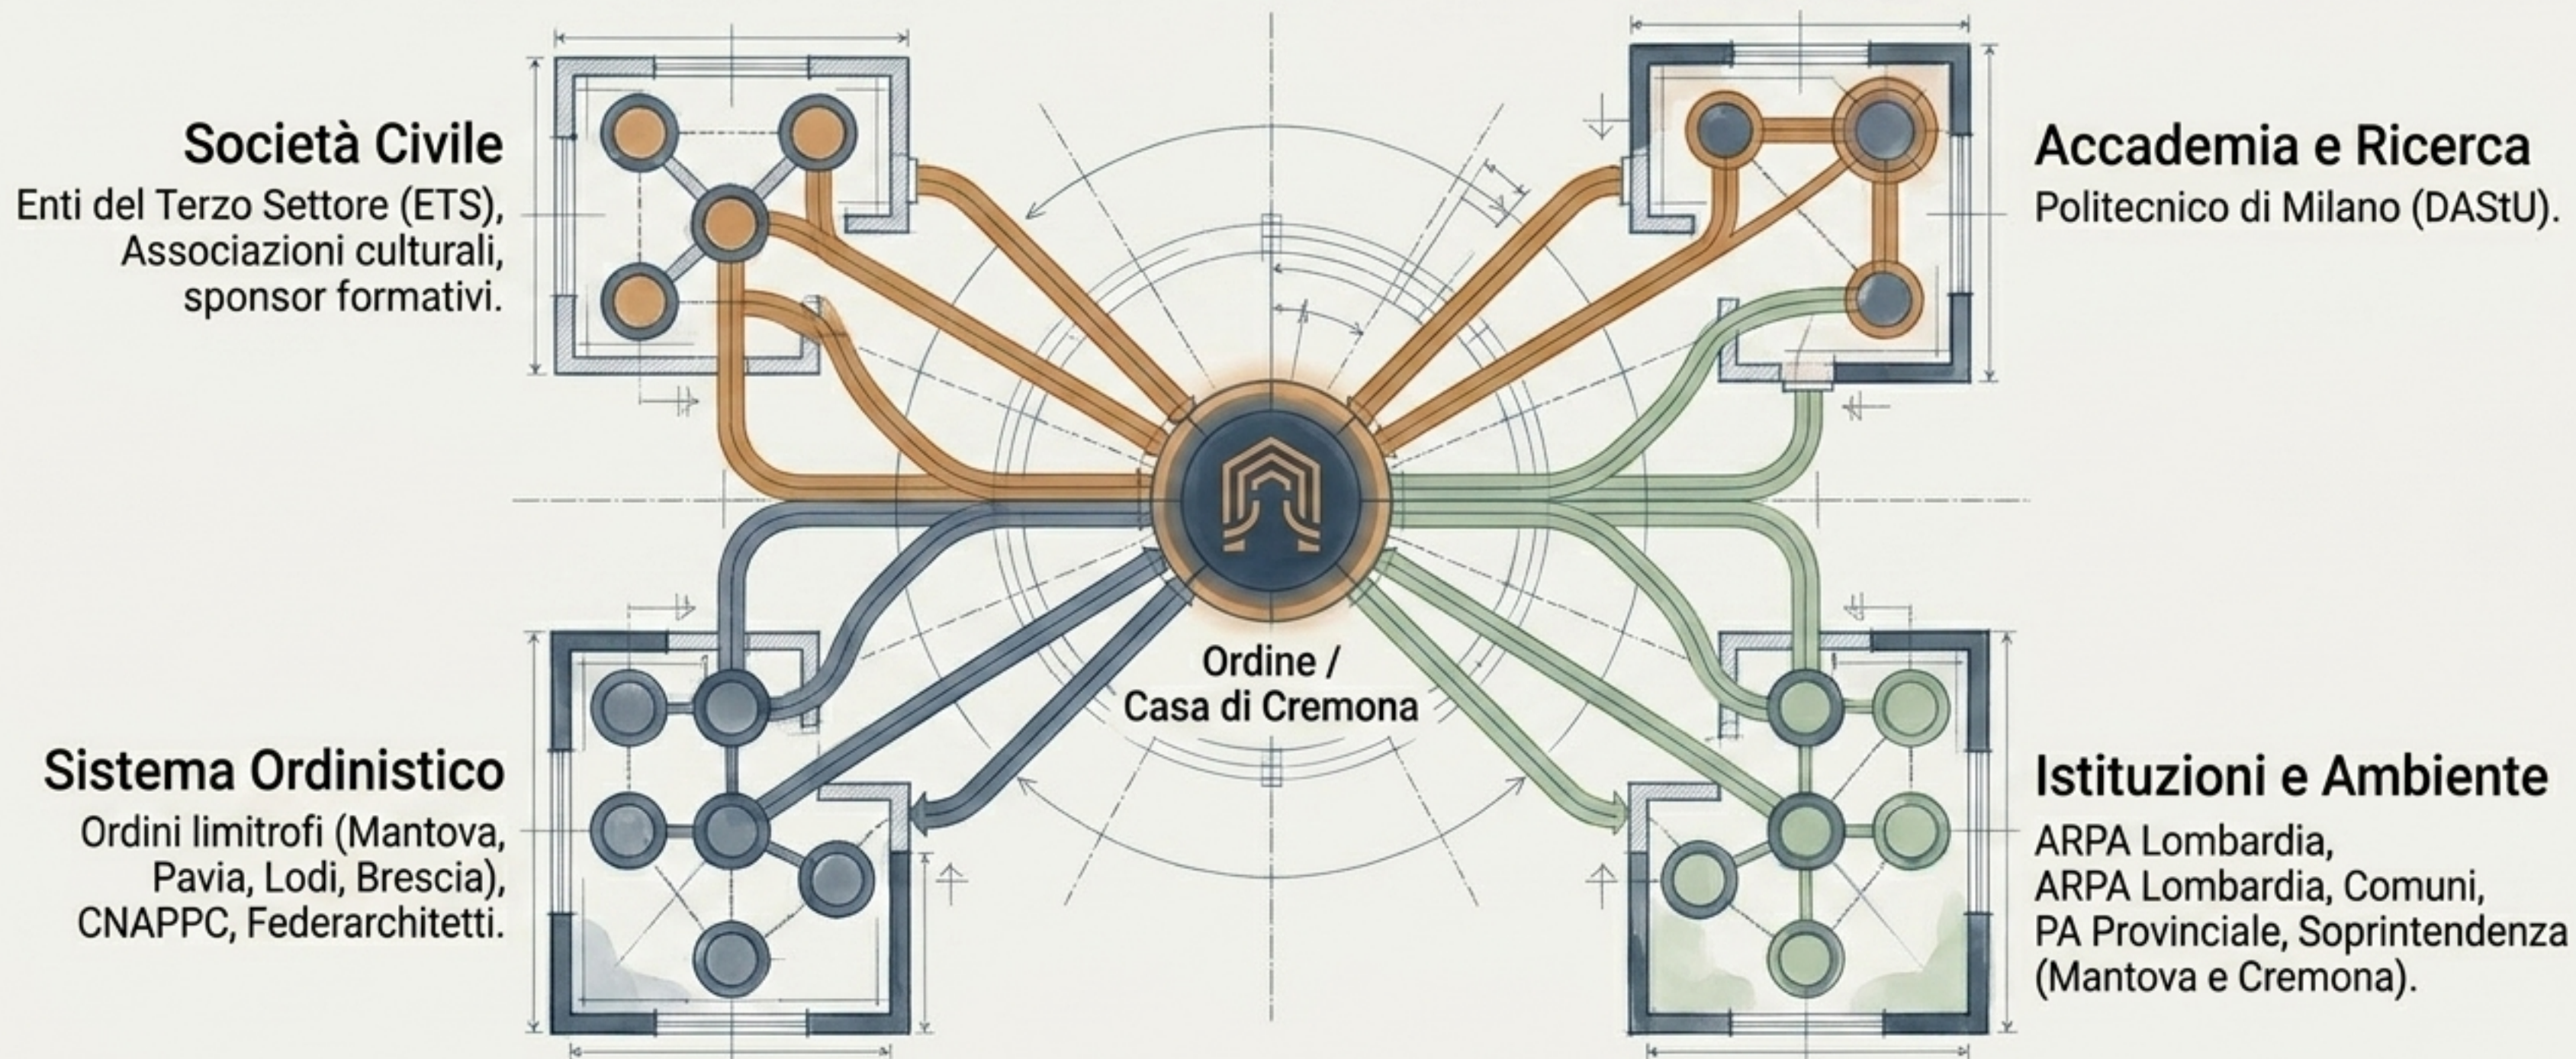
Società Civile
Enti del Terzo Settore (ETS), Associazioni culturali, sponsor formativi.

Accademia e Ricerca
Politecnico di Milano (DAStU).

Ordine / Casa di Cremona

Sistema Ordinistico
Ordini limitrofi (Mantova, Pavia, Lodi, Brescia), CNAPPC, Federarchitetti.

Istituzioni e Ambiente
ARPA Lombardia,
ARPA Lombardia, Comuni,
PA Provinciale, Soprintendenza (Mantova e Cremona).